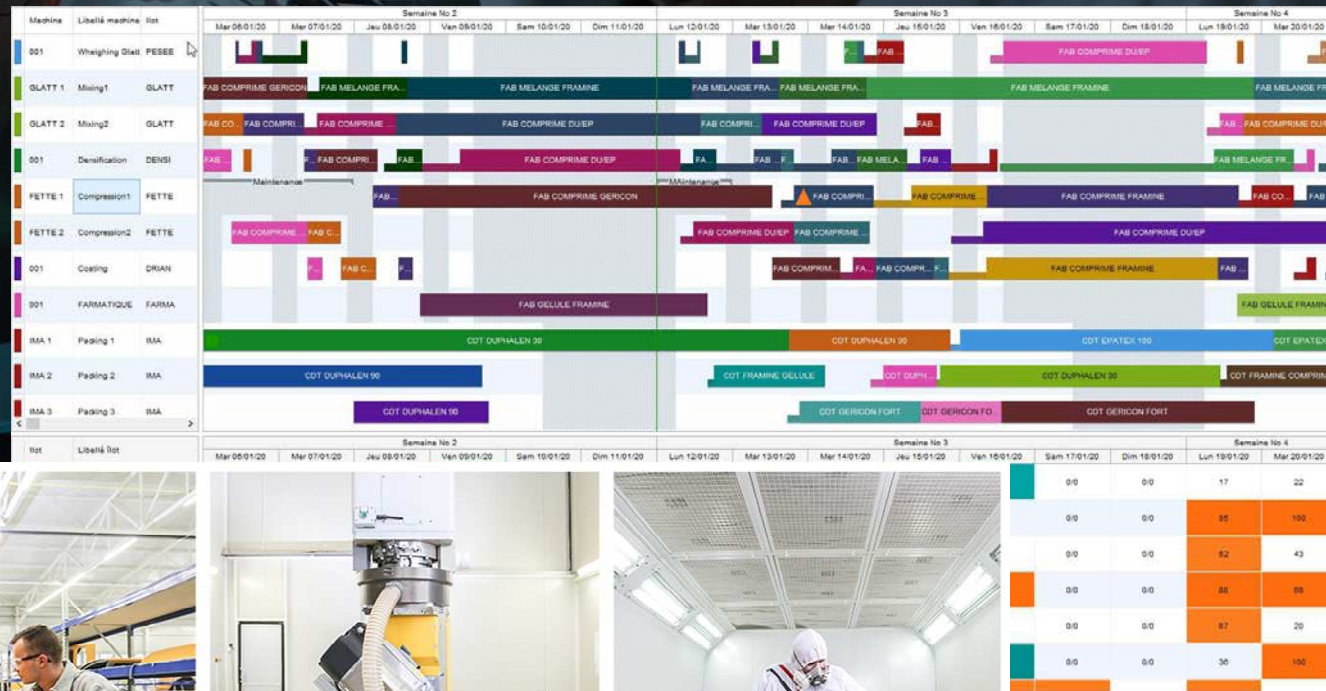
| Machine | Libellé machine | Ilot |
|---|---|---|
| 001 | Wheighing Glatt | PESEE |
| GLATT 1 | Mixing1 | GLATT |
| GLATT 2 | Mixing2 | GLATT |
| 001 | Densification | DENSI |
| FETTE 1 | Compression1 | FETTE |
| FETTE 2 | Compression2 | FETTE |
| 001 | Coating | DRIAN |
| 001 | FARMATIQUE | FARMA |
| IMA 1 | Packing 1 | IMA |
| IMA 2 | Packing 2 | IMA |
| IMA 3 | Packing 3 | IMA |

Ilot | Libellé Ilot

Semaine No 2 | Semaine No 3 | Semaine No 4

Mar 06/01/20 | Mar 07/01/20 | Jeu 08/01/20 | Ven 09/01/20 | Sam 10/01/20 | Dim 11/01/20 | Lun 12/01/20 | Mar 13/01/20 | Mer 14/01/20 | Jeu 15/01/20 | Ven 16/01/20 | Sam 17/01/20 | Dim 18/01/20 | Lun 19/01/20 | Mar 20/01/20

F... FAB...
FAB COMPRIME DU/EP

FAB COMPRIME GERICON | FAB MELANGE FRA... | FAB MELANGE FRAMINE | FAB MELANGE FRA... | FAB MELANGE FRA... | FAB MELANGE FRAMINE | FAB MELANGE

FAB CO... | FAB COMPRI... | FAB COMPRIME... | FAB COMPRIME DU/EP | FAB COMPRI... | FAB COMPRIME DU/EP | FAB... | FAB... | FAB COMPRIME DU

FAB... | F... | FAB COMPRI... | FAB... | FAB COMPRIME DU/EP | FA... | FAB... | F... | FAB... | FAB MELA... | FAB... | FAB MELANGE FR...

Maintenance | MAintenance

FAB... | FAB COMPRIME GERICON | FAB COMPRI... | FAB COMPRIME... | FAB COMPRIME FRAMINE | FAB CO... | FAB

FAB COMPRIME... | FAB C... | FAB COMPRIME DU/EP | FAB COMPRIME... | FAB COMPRIME DU/EP

FAB C... | F... | FAB COMPRIM... | FA... | FAB COMPR... | F... | FAB COMPRIME FRAMINE | FAB...

FAB GELULE FRAMINE | FAB GELULE FRAMIN

COT DUPHALEN 30 | COT DUPHALEN 30 | COT EPATEX 100 | COT EPATEX

COT DUPHALEN 90 | COT FRAMINE GELULE | COT DUPH... | COT DUPHALEN 30 | COT FRAMINE COMPRIM

COT DUPHALEN 90 | COT GERICON FORT | COT GERICON FO... | COT GERICON FORT

| | | | |
|---|---|---|---|
| 0/0 | 0/0 | 17 | 22 |
| 0/0 | 0/0 | 95 | 100 |
| 0/0 | 0/0 | 82 | 43 |
| 0/0 | 0/0 | 88 | 88 |
| 0/0 | 0/0 | 87 | 20 |
| 0/0 | 0/0 | 36 | 100 |